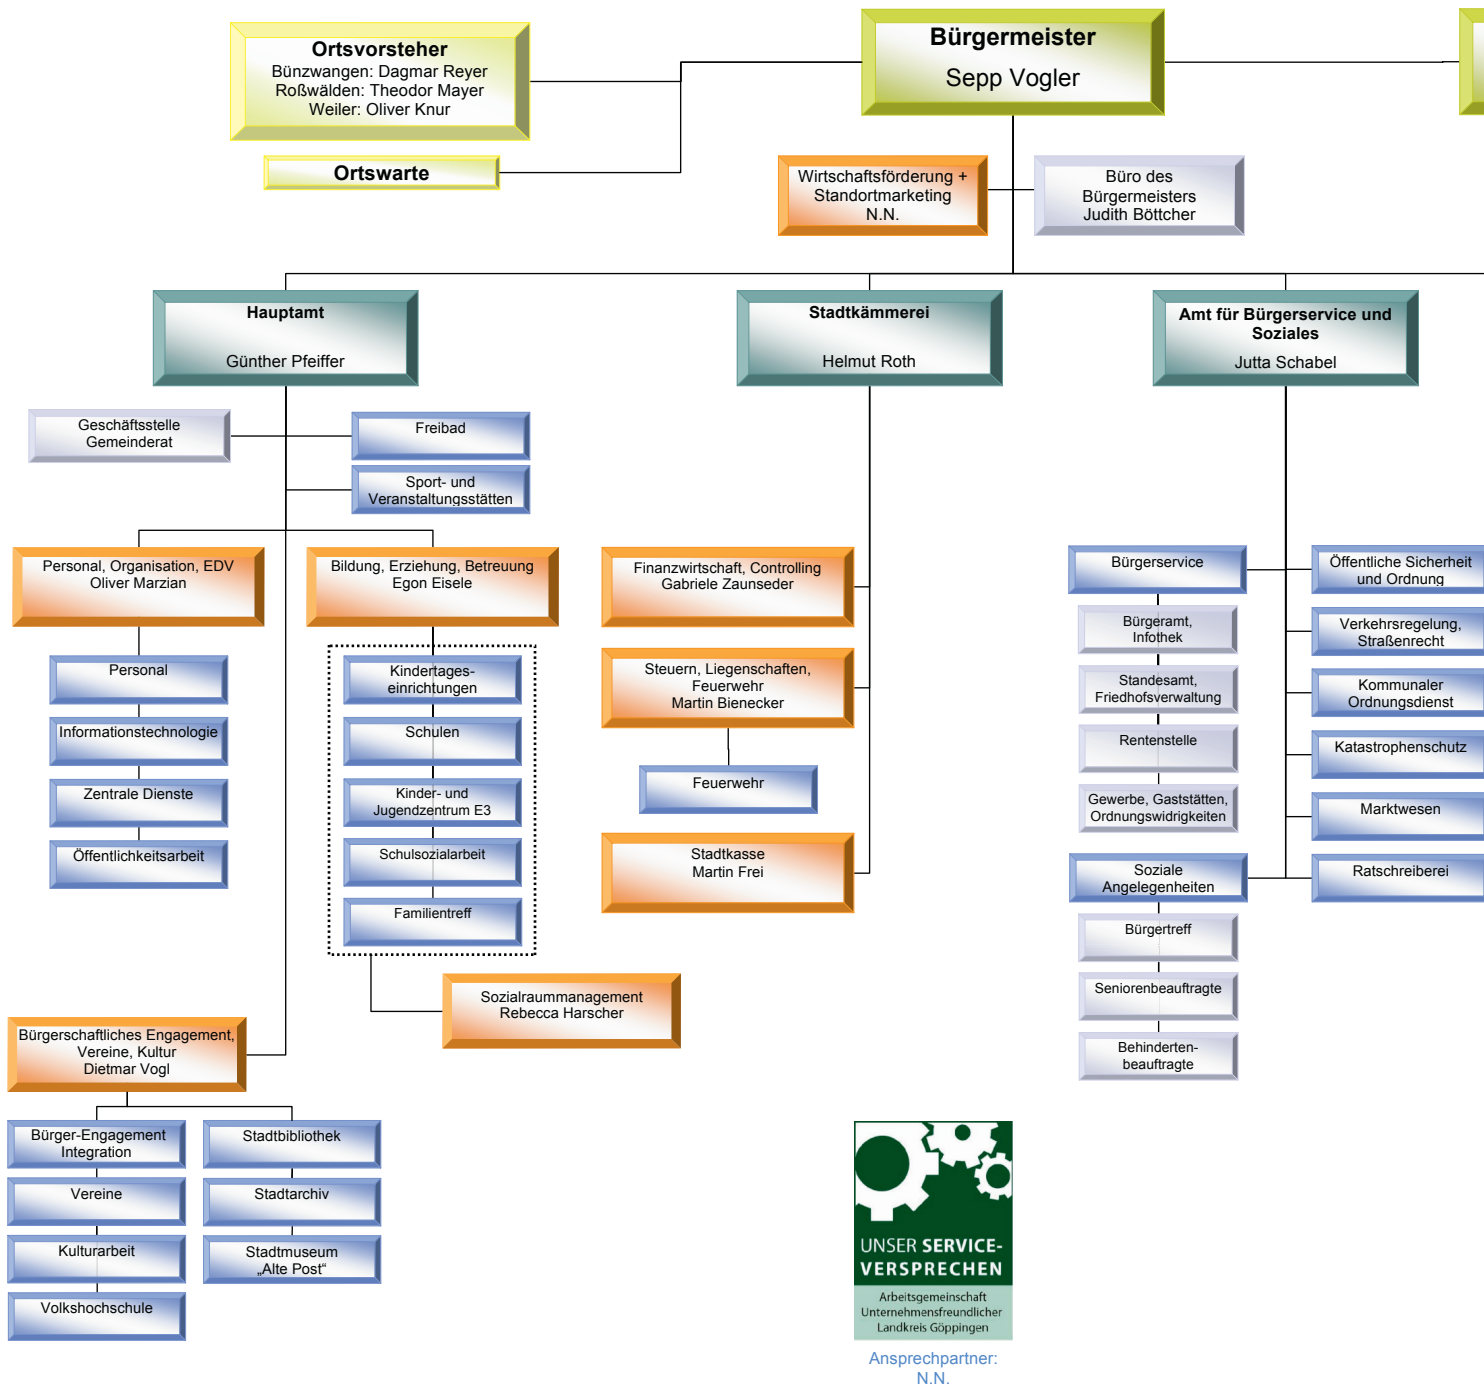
Ortsvorsteher
Bünzwangen: Dagmar Reyer
Roßwälden: Theodor Mayer
Weiler: Oliver Knur

Ortswarte

Bürgermeister
Sepp Vogler

Wirtschaftsförderung + Standortmarketing
N.N.

Büro des Bürgermeisters
Judith Böttcher

Hauptamt
Günther Pfeiffer

Stadtkämmerei
Helmut Roth

Amt für Bürgerservice und Soziales
Jutta Schabel

Geschäftsstelle Gemeinderat

Freibad

Sport- und Veranstaltungsstätten

Personal, Organisation, EDV
Oliver Marzian

Personal

Informationstechnologie

Zentrale Dienste

Öffentlichkeitsarbeit

Bildung, Erziehung, Betreuung
Egon Eisele

Kindertageseinrichtungen

Schulen

Kinder- und Jugendzentrum E3

Schulsozialarbeit

Familientreff

Sozialraummanagement
Rebecca Harscher

Bürgerschaftliches Engagement, Vereine, Kultur
Dietmar Vogl

Bürger-Engagement Integration

Vereine

Kulturarbeit

Volkshochschule

Stadtbibliothek

Stadtarchiv

Stadtmuseum „Alte Post“

Finanzwirtschaft, Controlling
Gabriele Zaunseder

Steuern, Liegenschaften, Feuerwehr
Martin Bienecker

Feuerwehr

Stadtkasse
Martin Frei

Bürgerservice

Bürgeramt, Infothek

Standesamt, Friedhofsverwaltung

Rentenstelle

Gewerbe, Gaststätten, Ordnungswidrigkeiten

Soziale Angelegenheiten

Bürgertreff

Seniorenbeauftragte

Behindertenbeauftragte

Öffentliche Sicherheit und Ordnung

Verkehrsregelung, Straßenrecht

Kommunaler Ordnungsdienst

Katastrophenschutz

Marktwesen

Ratschreiberei

UNSER SERVICE-VERSPRECHEN
Arbeitsgemeinschaft Unternehmensfreundlicher Landkreis Göppingen

Ansprechpartner:
N.N.